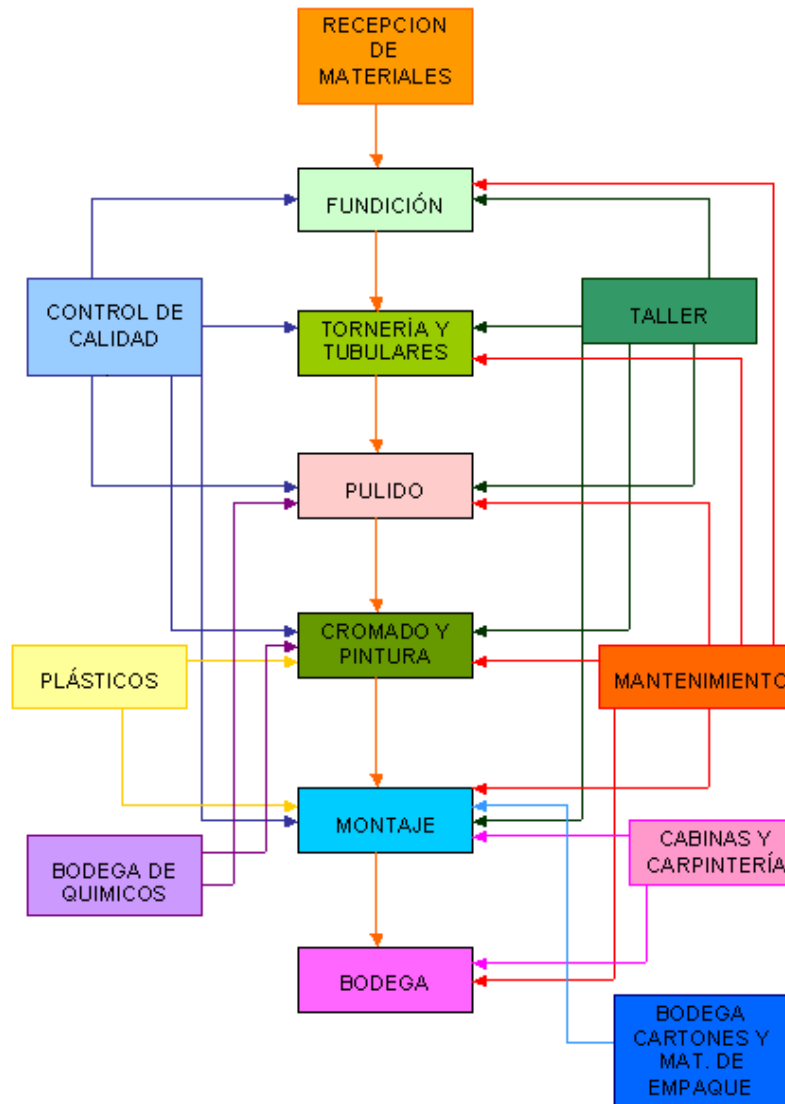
RECEPCION DE MATERIALES

FUNDICIÓN

CONTROL DE CALIDAD

TORNERÍA Y TUBULARES

TALLER

PULIDO

CROMADO Y PINTURA

PLÁSTICOS

MANTENIMIENTO

MONTAJE

CABINAS Y CARPINTERÍA

BODEGA DE QUIMICOS

BODEGA

BODEGA CARTONES Y MAT. DE EMPAQUE